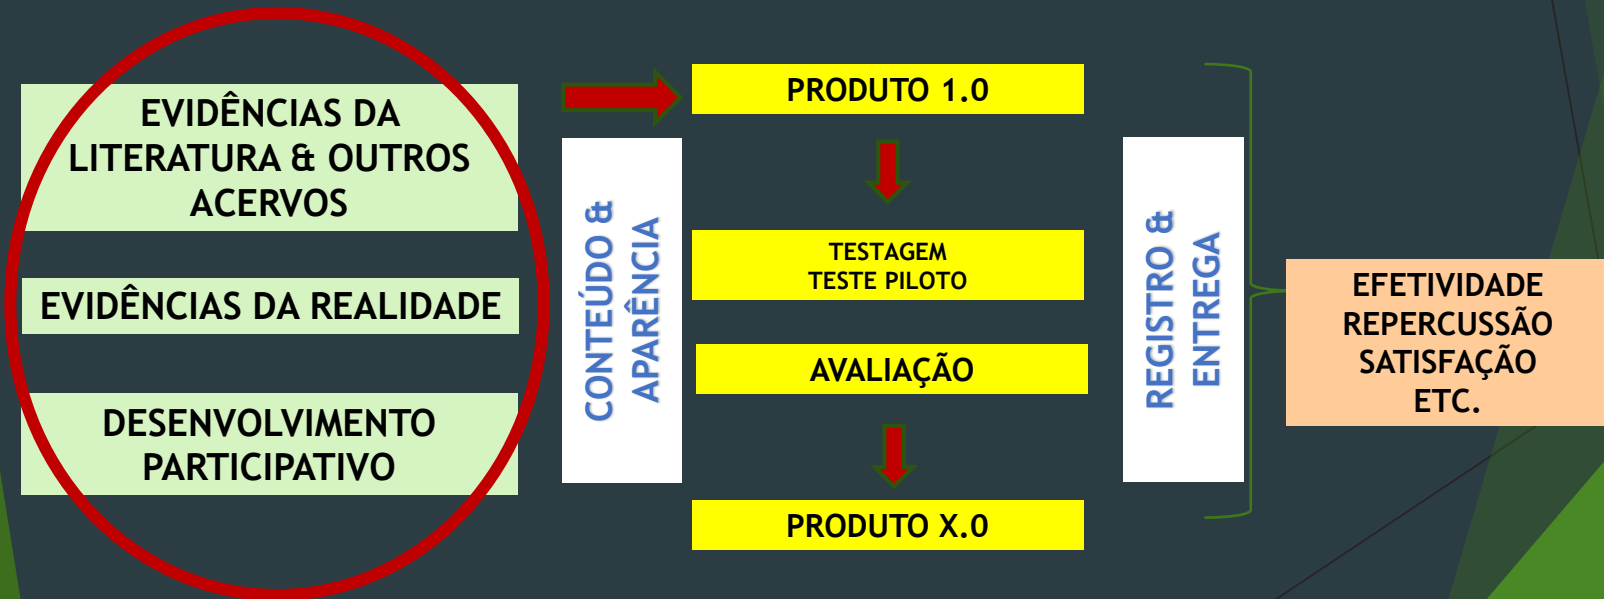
EVIDÊNCIAS DA LITERATURA & OUTROS ACERVOS

EVIDÊNCIAS DA REALIDADE

DESENVOLVIMENTO PARTICIPATIVO

CONTEÚDO & APARÊNCIA

PRODUTO 1.0

TESTAGEM
TESTE PILOTO

AVALIAÇÃO

PRODUTO X.0

REGISTRO & ENTREGA

EFETIVIDADE
REPERCUSSÃO
SATISFAÇÃO
ETC.